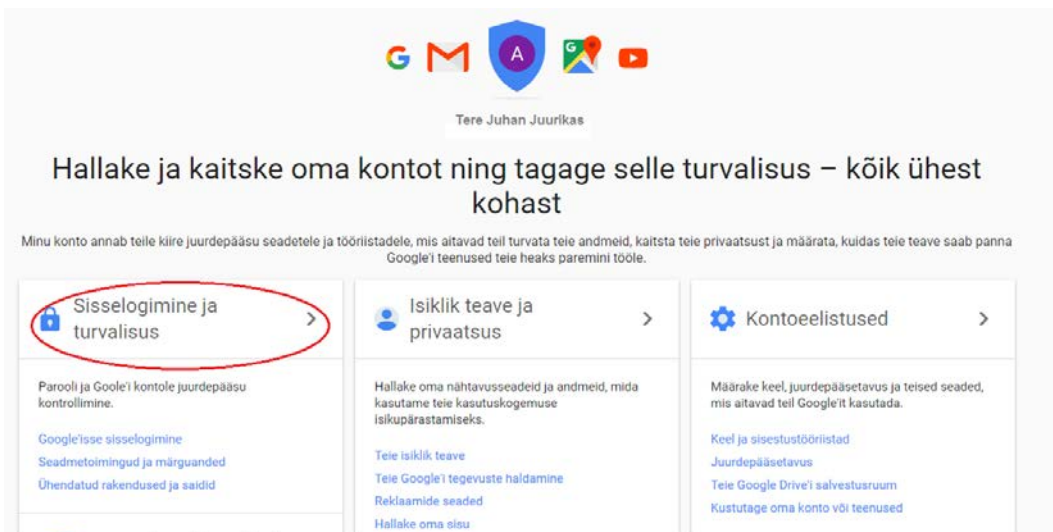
G

A

Tere Juhan Juurikas

Hallake ja kaitske oma kontot ning tagage selle turvalisus – kõik ühest kohast

Minu konto annab teile kiire juurdepääsu seadetele ja tööriistadele, mis aitavad teil turvata teie andmeid, kaitsta teie privaatsust ja määrata, kuidas teie teave saab panna Google'i teenused teie heaks paremini tööle.

Sisselogimine ja turvalisus

Parooli ja Goole'i kontole juurdepääsu kontrollimine.

Google'isse sisselogimine
Seadmetoimingud ja märguanded
Ühendatud rakendused ja saidid

Isiklik teave ja privaatsus

Hallake oma nähtavusseadeid ja andmeid, mida kasutame teie kasutuskogemuse isikupärastamiseks.

Teie isiklik teave
Teie Google'i tegevuste haldamine
Reklaamide seaded
Hallake oma sisu

Kontoeelistused

Määrake keel, juurdepääsetavus ja teised seaded, mis aitavad teil Google'it kasutada.

Keel ja sisestustööriistad
Juurdepääsetavus
Teie Google Drive'i salvestusruum
Kustutage oma konto või teenused